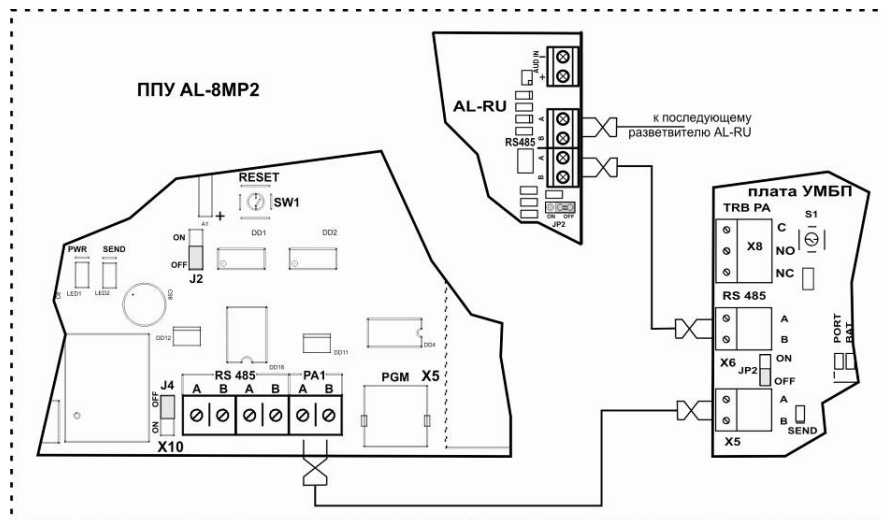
ППУ AL-8MP2

AL-RU

AUD IN

+

RS485

A

B

A

B

ON OFF

JP2

к последующему разветвителю AL-RU

плата УМБП

TRB PA

C

NO

NC

X8

S1

RS 485

A

B

X6

JP2

ON

OFF

PORT

BAT

A

B

SEND

X5

RESET

SW1

A1

+

ON

OFF

J2

DD1

DD2

PWR

SEND

LED1

LED2

DD12

DD18

DD11

DD4

RS 485

PA1

A B A B A B

PGM

X5

J4

OFF

ON

X10